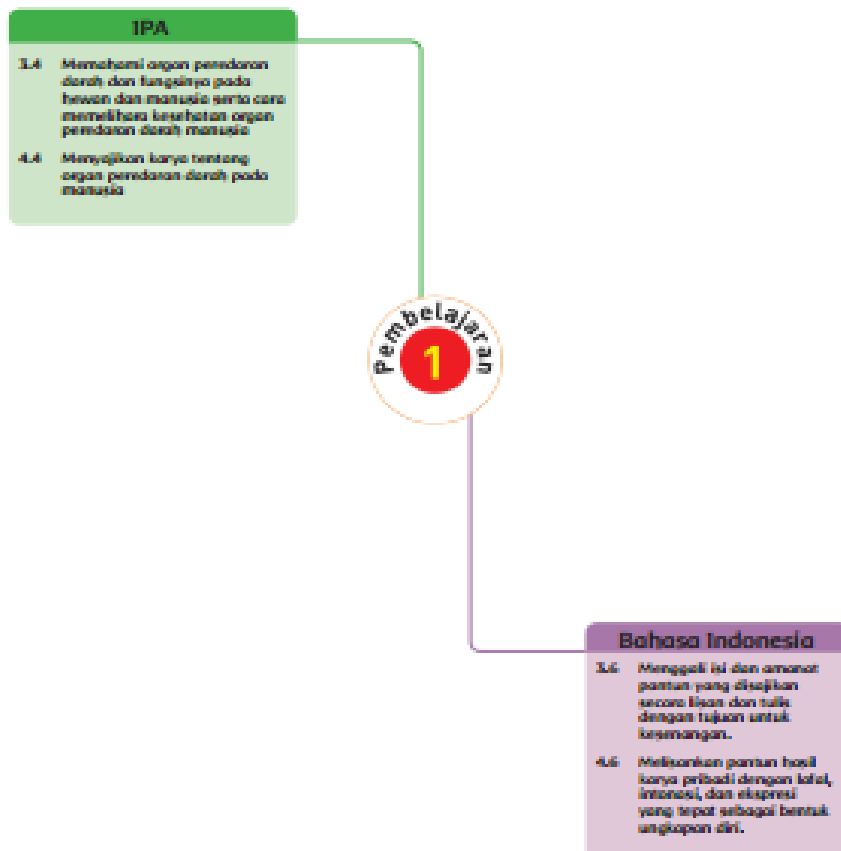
IPA

3.4 Memahami organ peredaran darah dan fungsinya pada hewan dan manusia serta cara memelihara kesehatan organ peredaran darah manusia

4.4 Menyajikan karya tentang organ peredaran darah pada manusia

Pembelajaran
1

Bahasa Indonesia

3.6 Menggali isi dan amanat pantun yang disajikan secara lisan dan tulis dengan tujuan untuk kesenangan.

4.6 Melisankan pantun hasil karya pribadi dengan lafal, intonasi, dan ekspresi yang tepat sebagai bentuk ungkapan diri.